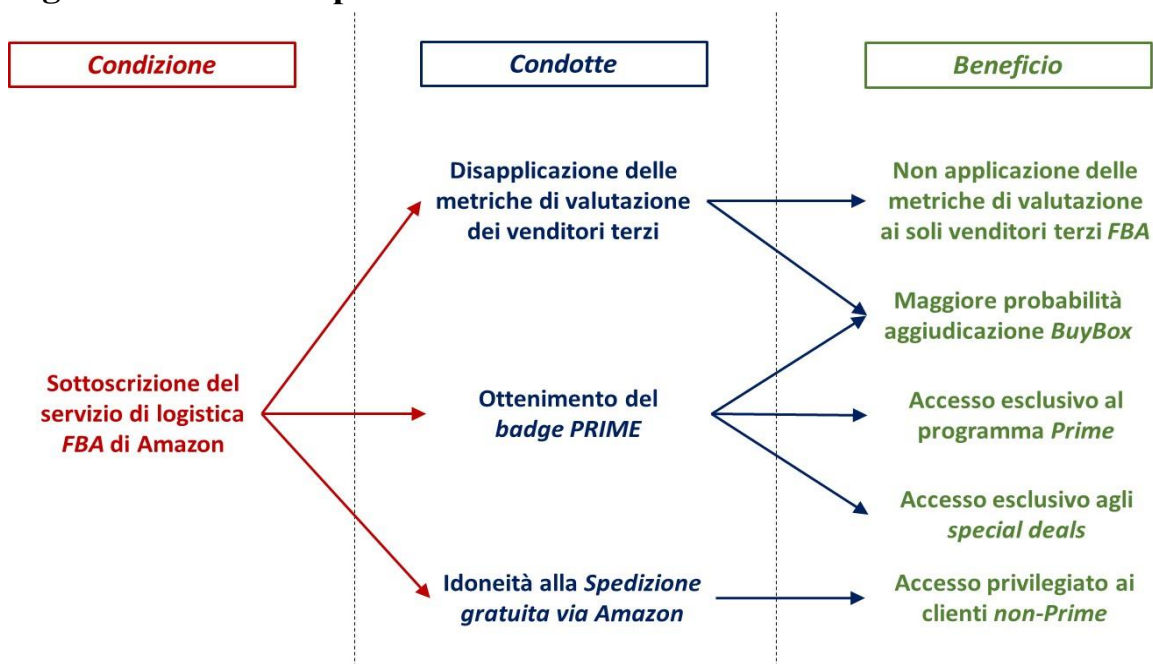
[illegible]

Condizione

Condotte

Beneficio

Sottoscrizione del servizio di logistica FBA di Amazon

Disapplicazione delle metriche di valutazione dei venditori terzi

Ottenimento del badge PRIME

Idoneità alla Spedizione gratuita via Amazon

Non applicazione delle metriche di valutazione ai soli venditori terzi FBA

Maggiore probabilità aggiudicazione BuyBox

Accesso esclusivo al programma Prime

Accesso esclusivo agli special deals

Accesso privilegiato ai clienti non-Prime